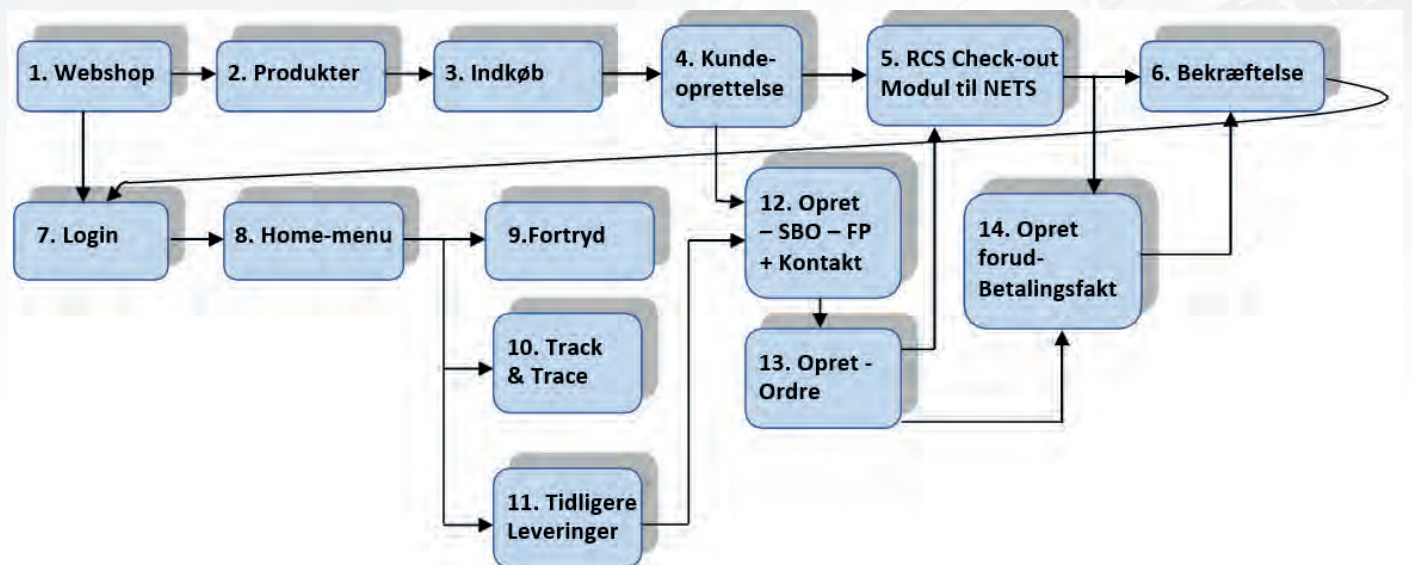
1. Webshop

2. Produkter

3. Indkøb

4. Kundeoprettelse

5. RCS Check-out Modul til NETS

6. Bekræftelse

7. Login

8. Home-menu

9.Fortryd

10. Track & Trace

11. Tidligere Leveringer

12. Opret – SBO – FP + Kontakt

13. Opret - Ordre

14. Opret forud-Betalingsfakt